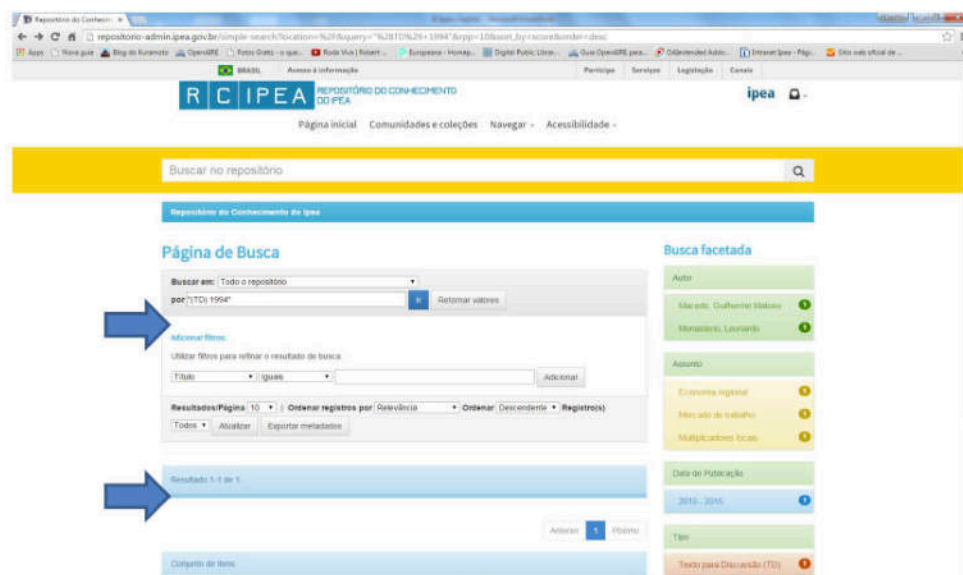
Repositório do Conhecim... ×

← → C repositorio-admin.ipea.gov.br/simple-search?location=%2F&query="%28TD%29+1994"&rpp=10&sort_by=score&order=desc

Apps Nova guia Blog do Kuramoto OpenAIRE Fotos Grátis Roda Viva Europeana Digital Public Librar... Guia OpenAIRE para... Entendendo Adob... Intranet Ipea Site web oficial de...

BRASIL Acesso à informação Participe Serviços Legislação Canais

R C IPEA REPOSITÓRIO DO CONHECIMENTO DO IPEA

ipea

Página inicial Comunidades e coleções Navegar Acessibilidade

Buscar no repositório

Repositório do Conhecimento do Ipea

Página de Busca

Buscar em: Todo o repositório

por "(TD) 1994"

Retornar valores

Adicionar filtros:

Utilizar filtros para refinar o resultado de busca.

Título Iguais Adicionar

Resultados/Página 10 | Ordenar registros por Relevância Ordenar Descendente Registro(s) Todos Atualizar Exportar metadados

Resultado 1-1 de 1.

Anterior 1 Próximo

Conjunto de itens

Busca facetada

Autor

Macedo, Guilherme Mateus 1

Monasterio, Leonardo 1

Assunto

Economia regional 1

Mercado de trabalho 1

Multiplicadores locais 1

Data de Publicação

2010 - 2015 1

Tipo

Texto para Discussão (TD) 1